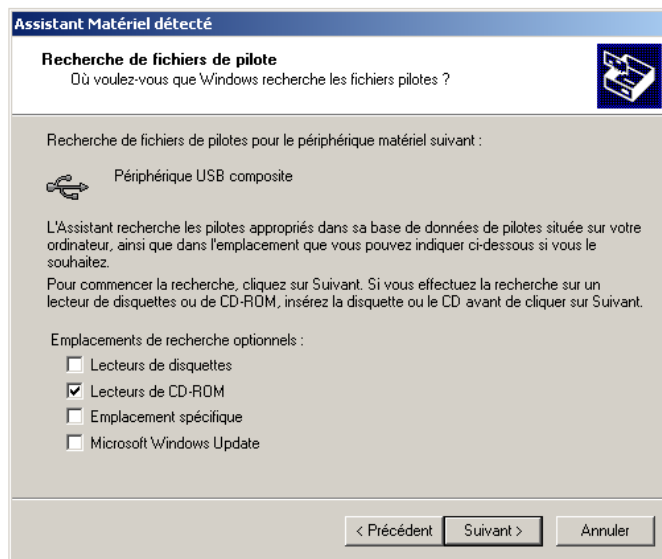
Assistant Matériel détecté

Recherche de fichiers de pilote
Où voulez-vous que Windows recherche les fichiers pilotes ?

Recherche de fichiers de pilotes pour le périphérique matériel suivant :

Périphérique USB composite

L'Assistant recherche les pilotes appropriés dans sa base de données de pilotes située sur votre ordinateur, ainsi que dans l'emplacement que vous pouvez indiquer ci-dessous si vous le souhaitez.

Pour commencer la recherche, cliquez sur Suivant. Si vous effectuez la recherche sur un lecteur de disquettes ou de CD-ROM, insérez la disquette ou le CD avant de cliquer sur Suivant.

Emplacements de recherche optionnels :
☐ Lecteurs de disquettes
☑ Lecteurs de CD-ROM
☐ Emplacement spécifique
☐ Microsoft Windows Update

< Précédent | Suivant > | Annuler